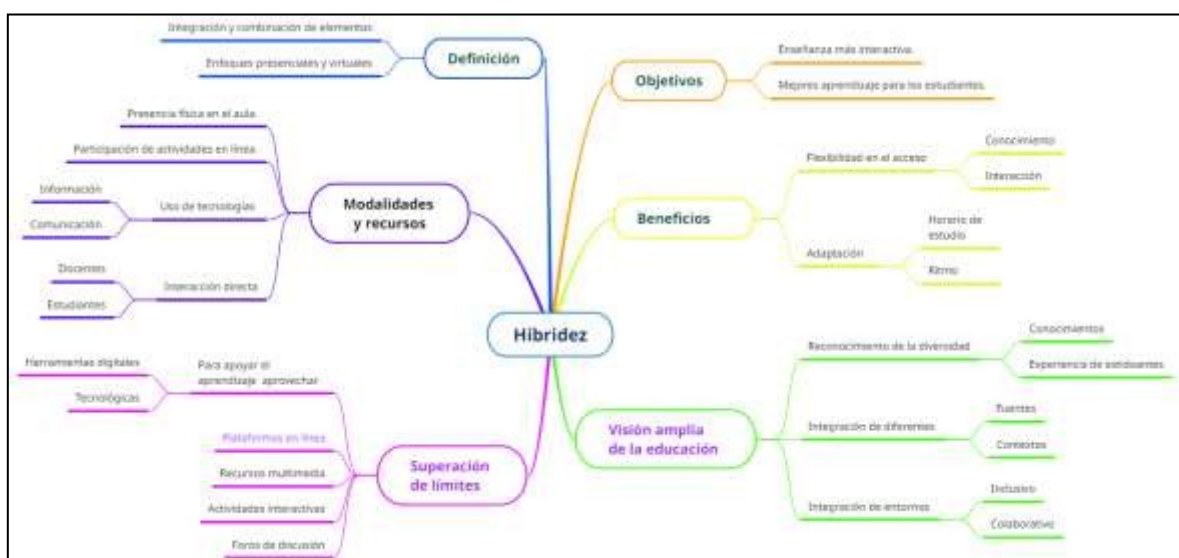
Hibridez

Definición
Integración y combinación de elementos
Enfoques presenciales y virtuales

Modalidades y recursos
Presencia física en el aula
Participación de actividades en línea
Uso de tecnologías
Información
Comunicación
Interacción directa
Docentes
Estudiantes

Superación de límites
Para apoyar el aprendizaje aprovechar
Herramientas digitales
Tecnológicas
Plataformas en línea
Recursos multimedia
Actividades interactivas
Foros de discusión

Objetivos
Enseñanza más interactiva
Mejores aprendizaje para los estudiantes

Beneficios
Flexibilidad en el acceso
Conocimiento
Interacción
Adaptación
Horario de estudio
Ritmo

Visión amplia de la educación
Reconocimiento de la diversidad
Conocimientos
Experiencia de estudiantes
Integración de diferentes
Fuentes
Contextos
Integración de entornos
Inclusivo
Colaborativo